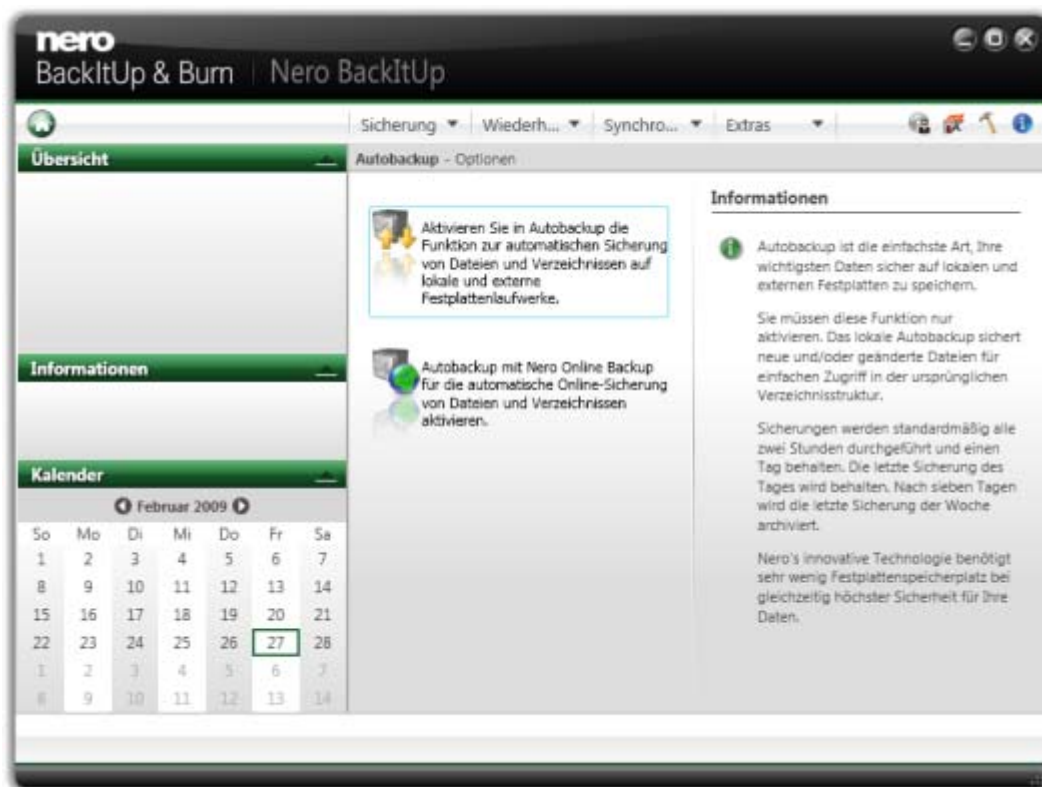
nero
BackItUp & Burn | Nero BackItUp

Sicherung ▼ Wiederh... ▼ Synchro... ▼ Extras ▼

Übersicht

Autobackup - Optionen

Aktivieren Sie in Autobackup die Funktion zur automatischen Sicherung von Dateien und Verzeichnissen auf lokale und externe Festplattenlaufwerke.

Autobackup mit Nero Online Backup für die automatische Online-Sicherung von Dateien und Verzeichnissen aktivieren.

Informationen

Autobackup ist die einfachste Art, Ihre wichtigsten Daten sicher auf lokalen und externen Festplatten zu speichern.

Sie müssen diese Funktion nur aktivieren. Das lokale Autobackup sichert neue und/oder geänderte Dateien für einfachen Zugriff in der ursprünglichen Verzeichnisstruktur.

Sicherungen werden standardmäßig alle zwei Stunden durchgeführt und einen Tag behalten. Die letzte Sicherung des Tages wird behalten. Nach sieben Tagen wird die letzte Sicherung der Woche archiviert.

Nero's innovative Technologie benötigt sehr wenig Festplattenspeicherplatz bei gleichzeitig höchster Sicherheit für Ihre Daten.

Informationen

Kalender

Februar 2009

| So | Mo | Di | Mi | Do | Fr | Sa |
|---|---|---|---|---|---|---|
| 1 | 2 | 3 | 4 | 5 | 6 | 7 |
| 8 | 9 | 10 | 11 | 12 | 13 | 14 |
| 15 | 16 | 17 | 18 | 19 | 20 | 21 |
| 22 | 23 | 24 | 25 | 26 | 27 | 28 |
| 1 | 2 | 3 | 4 | 5 | 6 | 7 |
| 8 | 9 | 10 | 11 | 12 | 13 | 14 |